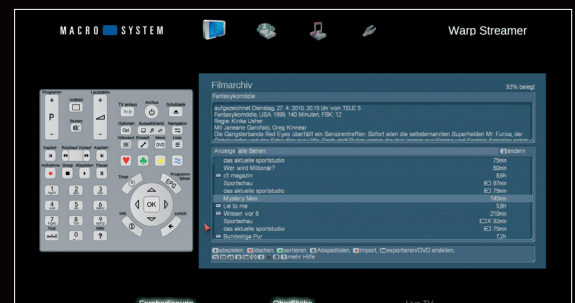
MACRO SYSTEM

Warp Streamer

Filmarchiv
93% belegt
Fantasykomödie
aufgezeichnet Dienstag, 27. 4. 2010, 20:15 Uhr von TELE 5
Fantasykomödie, USA, 1999, 140 Minuten, FSK: 12
Regie: Kinka Usher
Mit Janeane Garofalo, Greg Kinnear

Anzeige alle Serien
ändern

| | |
|---|---|
| das aktuelle sportstudio | 75min |
| Wer wird Millionär? | 60min |
| ct magazin | 8,6h |
| Sportschau | 75min |
| das aktuelle sportstudio | 75min |
| Mystery Men | 140min |
| Lie to me | 5,8h |
| Wissen vor 8 | 210min |
| Sportschau | 93min |
| das aktuelle sportstudio | 75min |
| Bundesliga Pur | 7,2h |

abspielen, löschen, sortieren, Abspielliste, Import, exportieren/DVD erstellen.
mehr Hilfe

Programm
Lautstärke
P
Lautstärke
TV-Ansicht
Archiv
Schublade
Optionen
Auswahlmenü
Navigation
Videotext
Film-Info
Menü
Liste
Kapitel
Rückwärts
Vorwärts
Kapitel
Aufnahme
Stopp
Abspielen
Pause
Timer
EPG
OK
Info
zurück
1
2
3
4
5
6
7
8
9
0

Fernbedienung
Oberfläche
Live-TV